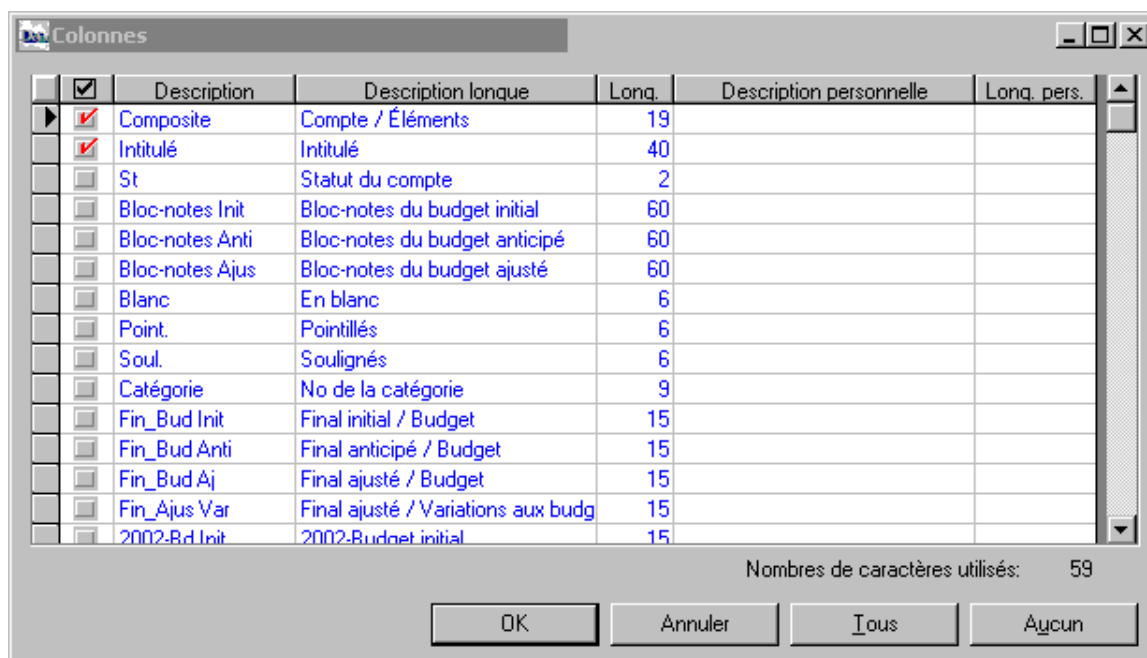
Colonnes

| | ☑ | Description | Description longue | Long. | Description personnelle | Long. pers. |
|---|---|---|---|---|---|---|
| ▶ | ✔ | Composite | Compte / Éléments | 19 | | |
| | ✔ | Intitulé | Intitulé | 40 | | |
| | | St | Statut du compte | 2 | | |
| | | Bloc-notes Init | Bloc-notes du budget initial | 60 | | |
| | | Bloc-notes Anti | Bloc-notes du budget anticipé | 60 | | |
| | | Bloc-notes Ajus | Bloc-notes du budget ajusté | 60 | | |
| | | Blanc | En blanc | 6 | | |
| | | Point. | Pointillés | 6 | | |
| | | Soul. | Soulignés | 6 | | |
| | | Catégorie | No de la catégorie | 9 | | |
| | | Fin_Bud Init | Final initial / Budget | 15 | | |
| | | Fin_Bud Anti | Final anticipé / Budget | 15 | | |
| | | Fin_Bud Aj | Final ajusté / Budget | 15 | | |
| | | Fin_Ajus Var | Final ajusté / Variations aux budg | 15 | | |
| | | 2002-Bd Init | 2002-Budget initial | 15 | | |

Nombres de caractères utilisés: 59

OK Annuler Tous Aucun